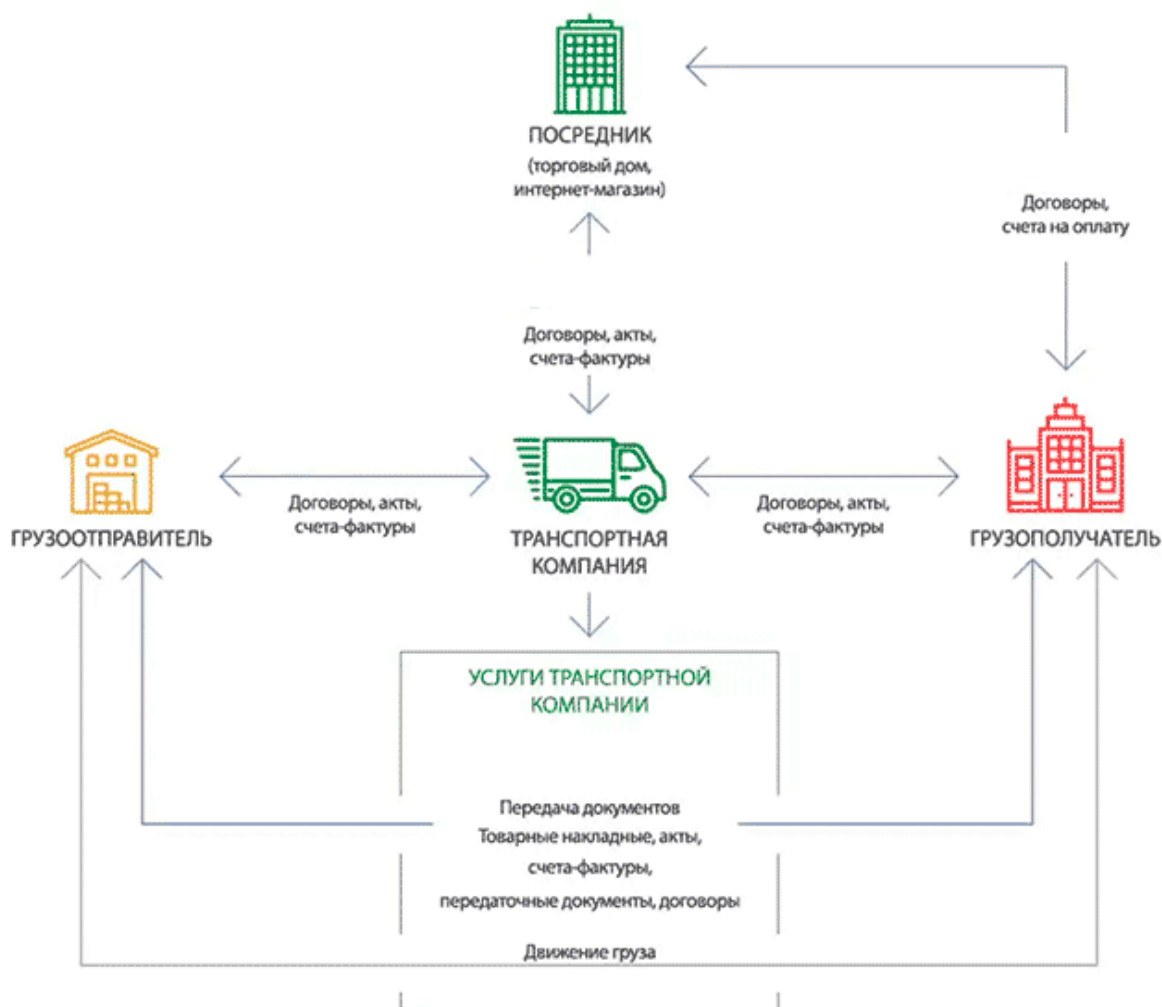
ПОСРЕДНИК
(торговый дом, интернет-магазин)

Договоры, счета на оплату

Договоры, акты, счета-фактуры

ГРУЗООТПРАВИТЕЛЬ

Договоры, акты, счета-фактуры

ТРАНСПОРТНАЯ КОМПАНИЯ

Договоры, акты, счета-фактуры

ГРУЗОПОЛУЧАТЕЛЬ

УСЛУГИ ТРАНСПОРТНОЙ КОМПАНИИ

Передача документов
Товарные накладные, акты, счета-фактуры, передаточные документы, договоры

Движение груза